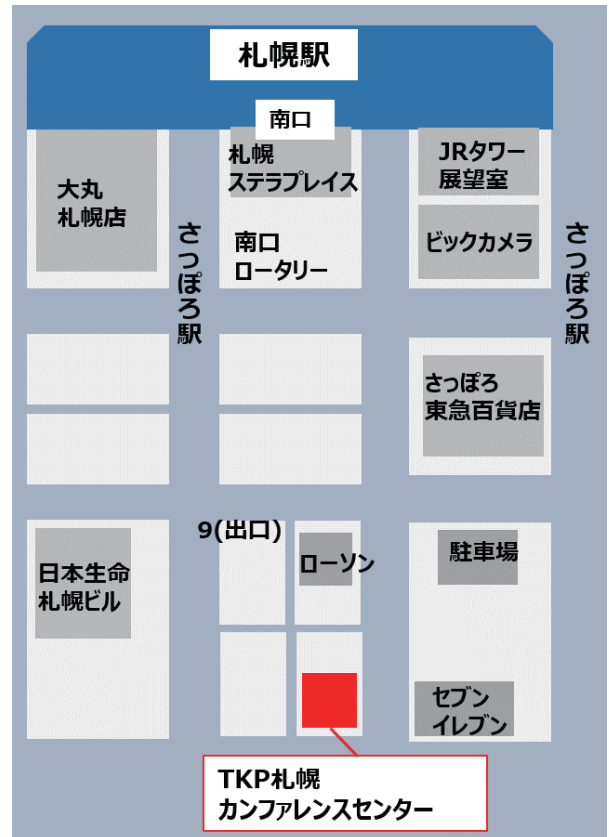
札幌駅

南口

大丸
札幌店

札幌
ステラプレイス

JRタワー
展望室

さっぽろ駅

南口
ロータリー

ビックカメラ

さっぽろ駅

さっぽろ
東急百貨店

9(出口)

日本生命
札幌ビル

ローソン

駐車場

セブン
イレブン

TKP札幌
カンファレンスセンター